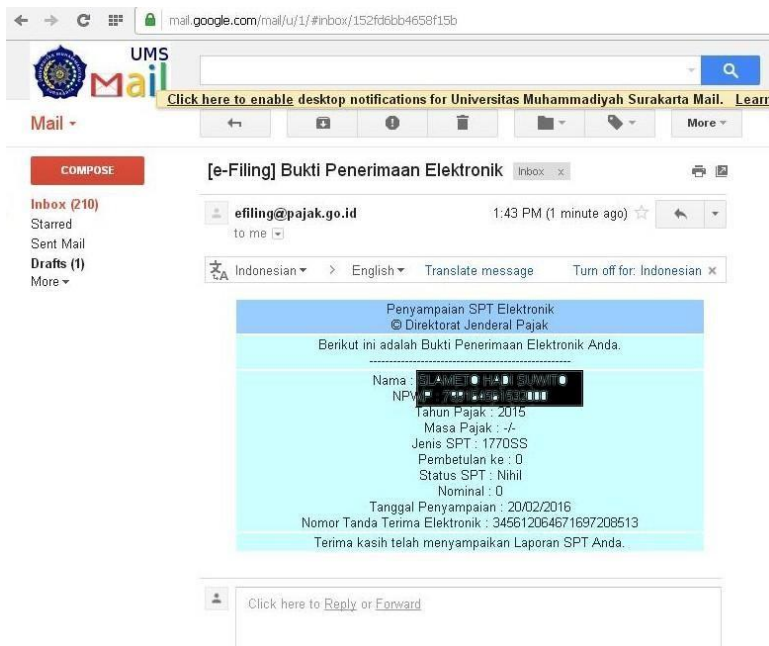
mail.google.com/mail/u/1/#inbox/152fd6bb4658f15b

UMS Mail

Click here to enable desktop notifications for Universitas Muhammadiyah Surakarta Mail. Learn

Mail ▾

More ▾

COMPOSE

Inbox (210)
Starred
Sent Mail
Drafts (1)
More ▾

[e-Filing] Bukti Penerimaan Elektronik Inbox x

efiling@pajak.go.id
to me

1:43 PM (1 minute ago)

Indonesian ▾ > English ▾ Translate message Turn off for: Indonesian ×

Penyampaian SPT Elektronik
© Direktorat Jenderal Pajak

Berikut ini adalah Bukti Penerimaan Elektronik Anda.

Nama : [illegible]
NPWP : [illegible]
Tahun Pajak : 2015
Masa Pajak : -/-
Jenis SPT : 1770SS
Pembetulan ke : 0
Status SPT : Nihil
Nominal : 0
Tanggal Penyampaian : 20/02/2016
Nomor Tanda Terima Elektronik : 345612064671697208513

Terima kasih telah menyampaikan Laporan SPT Anda.

Click here to Reply or Forward